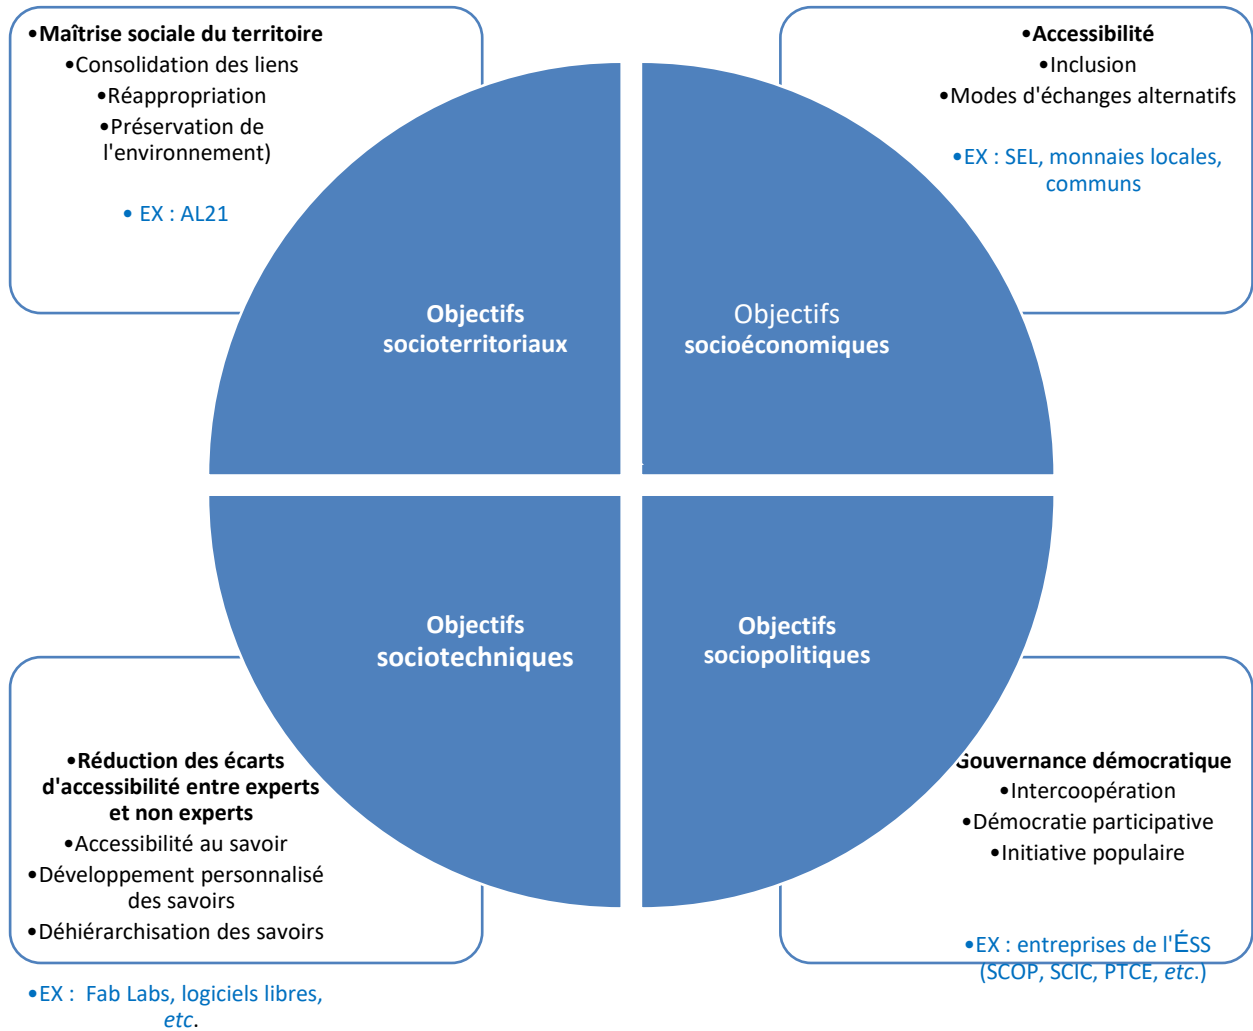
•Maîtrise sociale du territoire
•Consolidation des liens
•Réappropriation
•Préservation de l'environnement)

• EX : AL21

•Accessibilité
•Inclusion
•Modes d'échanges alternatifs

•EX : SEL, monnaies locales, communs

Objectifs socioterritoriaux

Objectifs socioéconomiques

Objectifs sociotechniques

Objectifs sociopolitiques

•Réduction des écarts d'accessibilité entre experts et non experts
•Accessibilité au savoir
•Développement personnalisé des savoirs
•Déhiérarchisation des savoirs

•EX : Fab Labs, logiciels libres, etc.

Gouvernance démocratique
•Intercoopération
•Démocratie participative
•Initiative populaire

•EX : entreprises de l'ÉSS (SCOP, SCIC, PTCE, etc.)